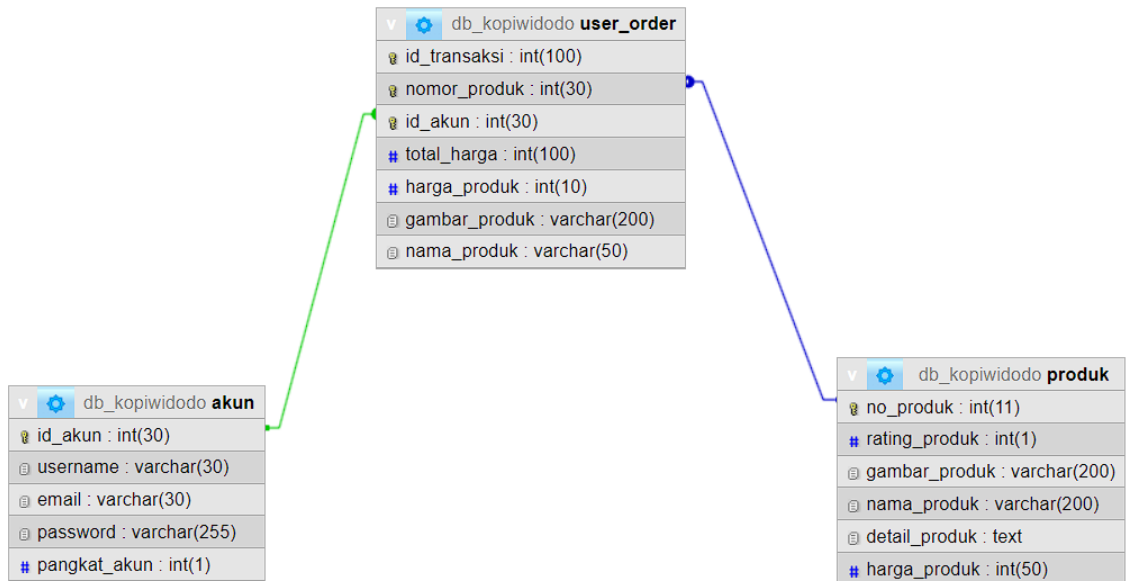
v db_kopiwidodo user_order
id_transaksi : int(100)
nomor_produk : int(30)
id_akun : int(30)
# total_harga : int(100)
# harga_produk : int(10)
gambar_produk : varchar(200)
nama_produk : varchar(50)

v db_kopiwidodo akun
id_akun : int(30)
username : varchar(30)
email : varchar(30)
password : varchar(255)
# pangkat_akun : int(1)

v db_kopiwidodo produk
no_produk : int(11)
# rating_produk : int(1)
gambar_produk : varchar(200)
nama_produk : varchar(200)
detail_produk : text
# harga_produk : int(50)